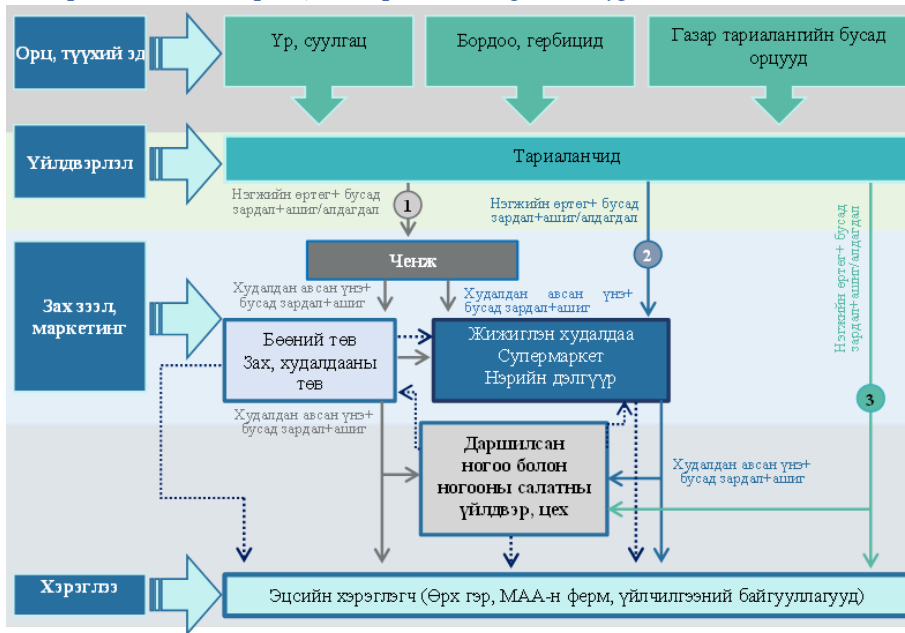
Орц, түүхий эд

Үр, суулгац

Бордоо, гербицид

Газар тариалангийн бусад орцууд

Үйлдвэрлэл

Тариаланчид

Нэгжийн өртөг+ бусад зардал+ашиг/алдагдал

1

Нэгжийн өртөг+ бусад зардал+ашиг/алдагдал

2

Нэгжийн өртөг+ бусад зардал+ашиг/алдагдал

Зах зээл, маркетинг

Ченж

Худалдан авсан үнэ+ бусад зардал+ашиг

Худалдан авсан үнэ+ бусад зардал+ашиг

Бөөний төв Зах, худалдааны төв

Жижиглэн худалдаа Супермаркет Нэрийн дэлгүүр

Худалдан авсан үнэ+ бусад зардал+ашиг

3

Даршилсан ногоо болон ногооны салатны үйлдвэр, цех

Худалдан авсан үнэ+ бусад зардал+ашиг

Хэрэглээ

Эцсийн хэрэглэгч (Өрх гэр, МАА-н ферм, үйлчилгээний байгууллагууд)